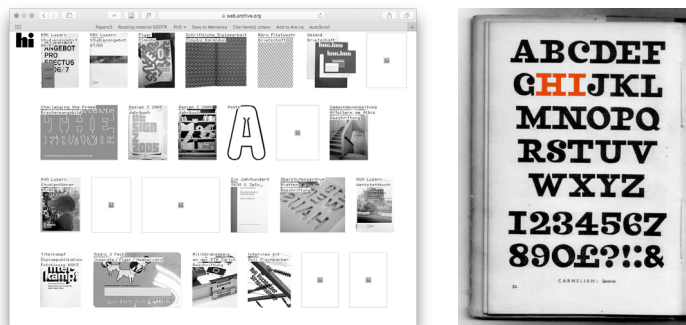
web.archive.org

Papers3 Reading material SGDTR PhD Save to Mendeley Cite Harvard system Add to 4se.ru AutoScroll

hi

HGK Luzern Studienangebot Prospectus 06/7

HGK Luzern Studienangebot 07/08

Flyer

Schriftliche Diplomarbeit

Bärs Prismusik

Verband

Ohne Lenging Wie Prozess Erscheinungsbild

Design 2 2005 Jahrbuch

Design 2 2006

A

Gemeindeverwaltung

HGK Luzern Studienführer

Ein Jahrhundert

Oberflächenfarbe

HGK Luzern

Titelkampf

Medio 2 Fach

Militärakademie

Interview mit

ABCDEF
GHIJKL
MNOPQ
RSTUV
WXYZ
1234567
890£?!:&

CARNELIAN: Sevorie